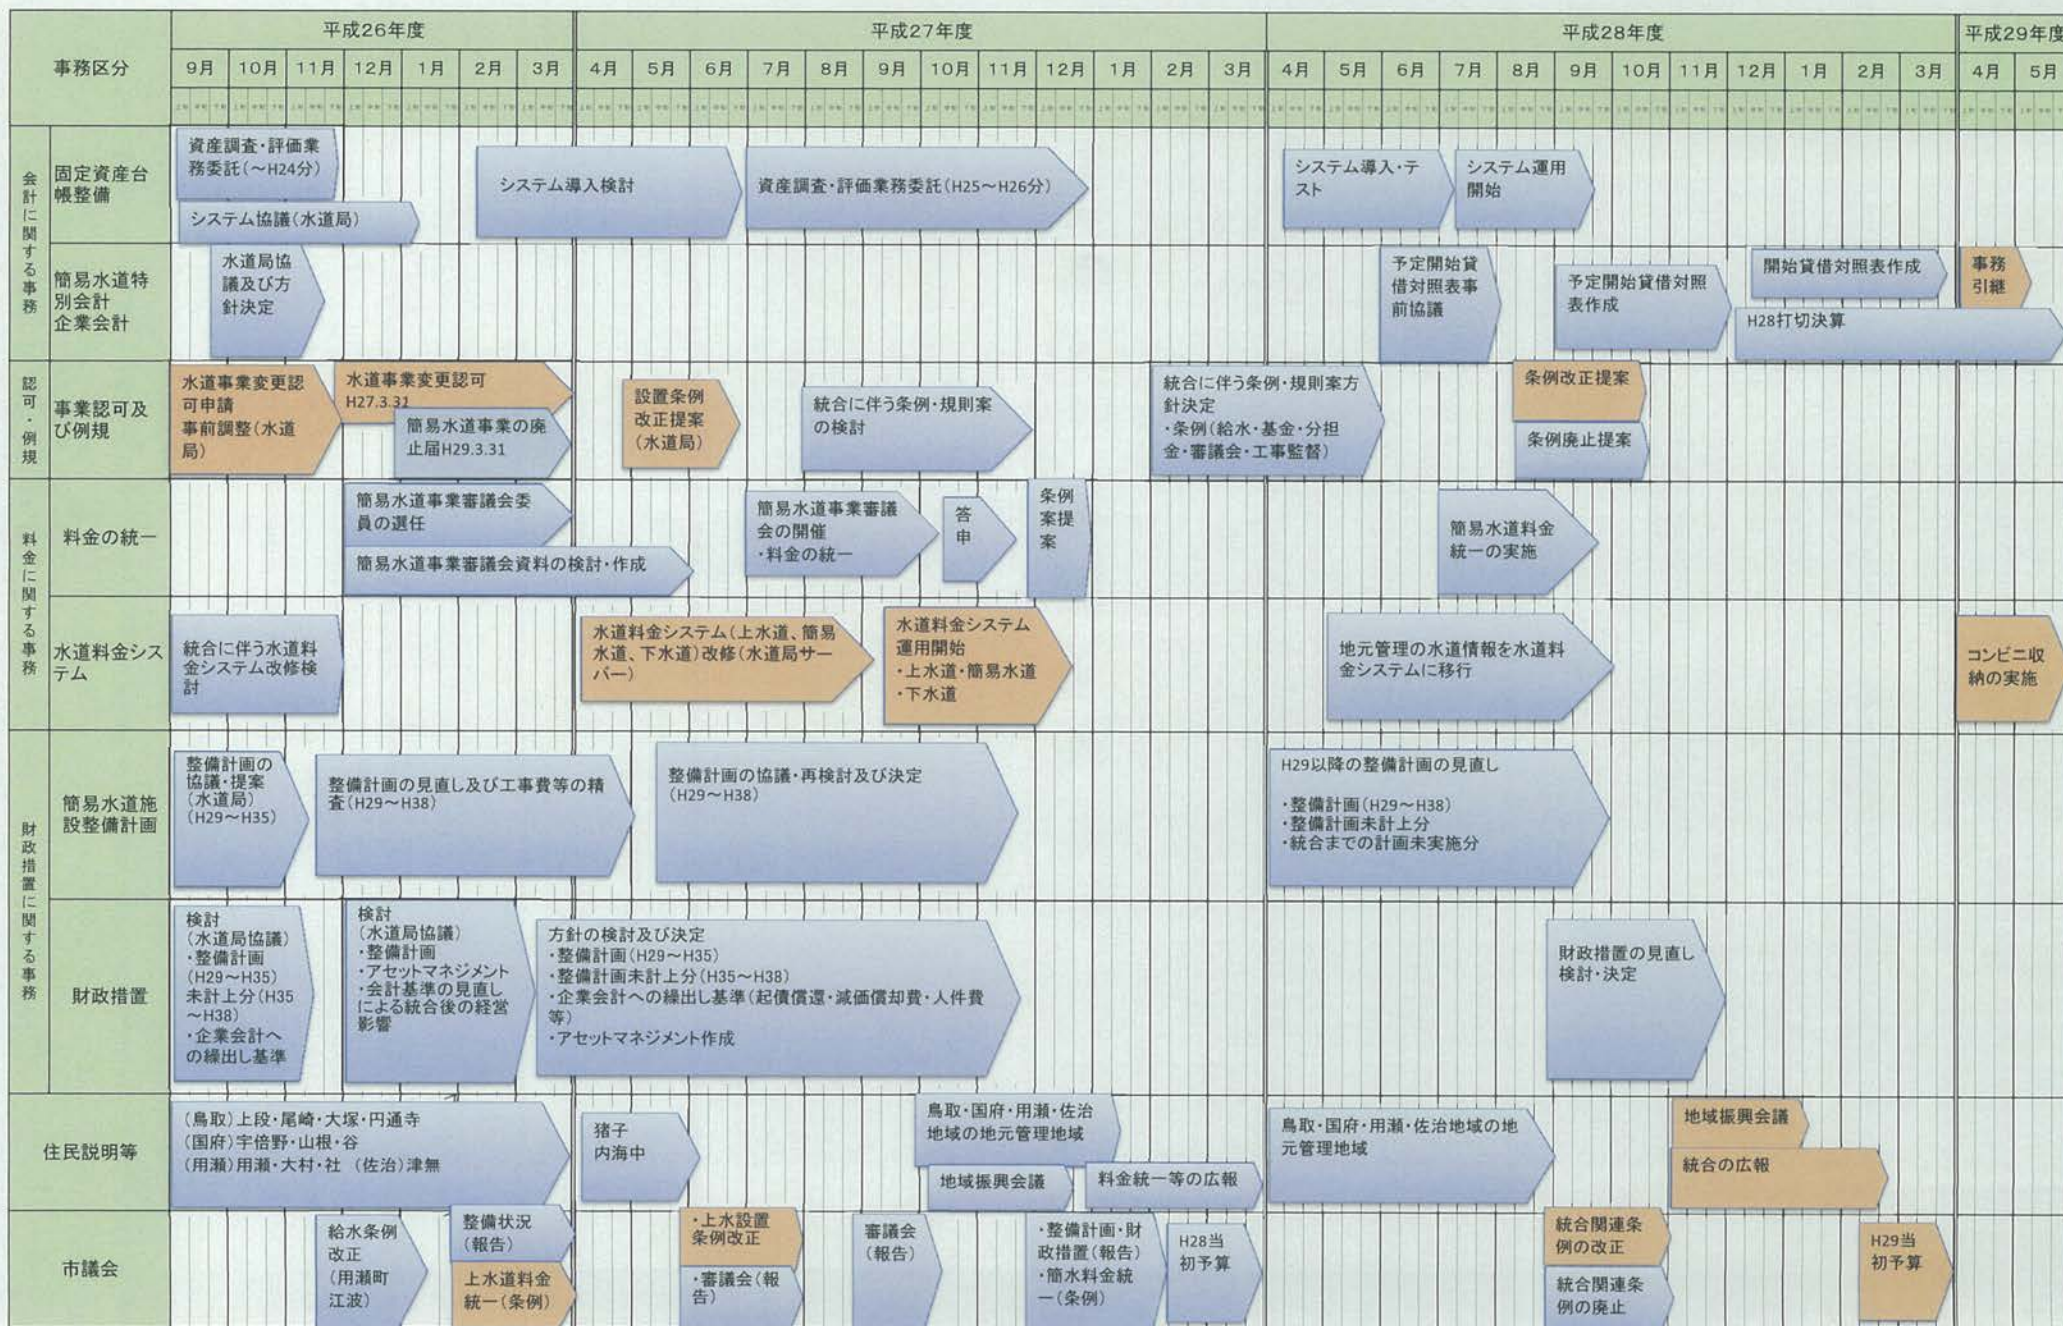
事務区分

平成26年度
9月 10月 11月 12月 1月 2月 3月

平成27年度
4月 5月 6月 7月 8月 9月 10月 11月 12月 1月 2月 3月

平成28年度
4月 5月 6月 7月 8月 9月 10月 11月 12月 1月 2月 3月

平成29年度
4月 5月

会計に関する事務

固定資産台帳整備
資産調査・評価業務委託（～H24分）
システム協議（水道局）
システム導入検討
資産調査・評価業務委託（H25～H26分）
システム導入・テスト
システム運用開始

簡易水道特別会計企業会計
水道局協議及び方針決定
予定開始貸借対照表事前協議
予定開始貸借対照表作成
開始貸借対照表作成
H28打切決算
事務引継

認可・例規

事業認可及び例規
水道事業変更認可申請事前調整（水道局）
水道事業変更認可 H27.3.31
簡易水道事業の廃止届H29.3.31
設置条例改正提案（水道局）
統合に伴う条例・規則案の検討
統合に伴う条例・規則案方針決定 ・条例（給水・基金・分担金・審議会・工事監督）
条例改正提案
条例廃止提案

料金に関する事務

料金の統一
簡易水道事業審議会委員の選任
簡易水道事業審議会資料の検討・作成
簡易水道事業審議会の開催 ・料金の統一
答申
条例案提案
簡易水道料金統一の実施

水道料金システム
統合に伴う水道料金システム改修検討
水道料金システム（上水道、簡易水道、下水道）改修（水道局サーバー）
水道料金システム運用開始 ・上水道・簡易水道 ・下水道
地元管理の水道情報を水道料金システムに移行
コンビニ収納の実施

財政措置に関する事務

簡易水道施設整備計画
整備計画の協議・提案（水道局）（H29～H35）
整備計画の見直し及び工事費等の精査（H29～H38）
整備計画の協議・再検討及び決定（H29～H38）
H29以降の整備計画の見直し ・整備計画（H29～H38） ・整備計画未計上分 ・統合までの計画未実施分

財政措置
検討（水道局協議） ・整備計画（H29～H35）未計上分（H35～H38） ・企業会計への繰出し基準
検討（水道局協議） ・整備計画 ・アセットマネジメント ・会計基準の見直しによる統合後の経営影響
方針の検討及び決定 ・整備計画（H29～H35） ・整備計画未計上分（H35～H38） ・企業会計への繰出し基準（起債償還・減価償却費・人件費等） ・アセットマネジメント作成
財政措置の見直し検討・決定

住民説明等
（鳥取）上段・尾崎・大塚・円通寺 （国府）宇倍野・山根・谷 （用瀬）用瀬・大村・社 （佐治）津無
猪子 内海中
鳥取・国府・用瀬・佐治地域の地元管理地域
地域振興会議
料金統一等の広報
鳥取・国府・用瀬・佐治地域の地元管理地域
地域振興会議
統合の広報

市議会
給水条例改正（用瀬町江波）
整備状況（報告）
上水道料金統一（条例）
・上水設置条例改正
・審議会（報告）
審議会（報告）
・整備計画・財政措置（報告） ・簡水料金統一（条例）
H28当初予算
統合関連条例の改正
統合関連条例の廃止
H29当初予算